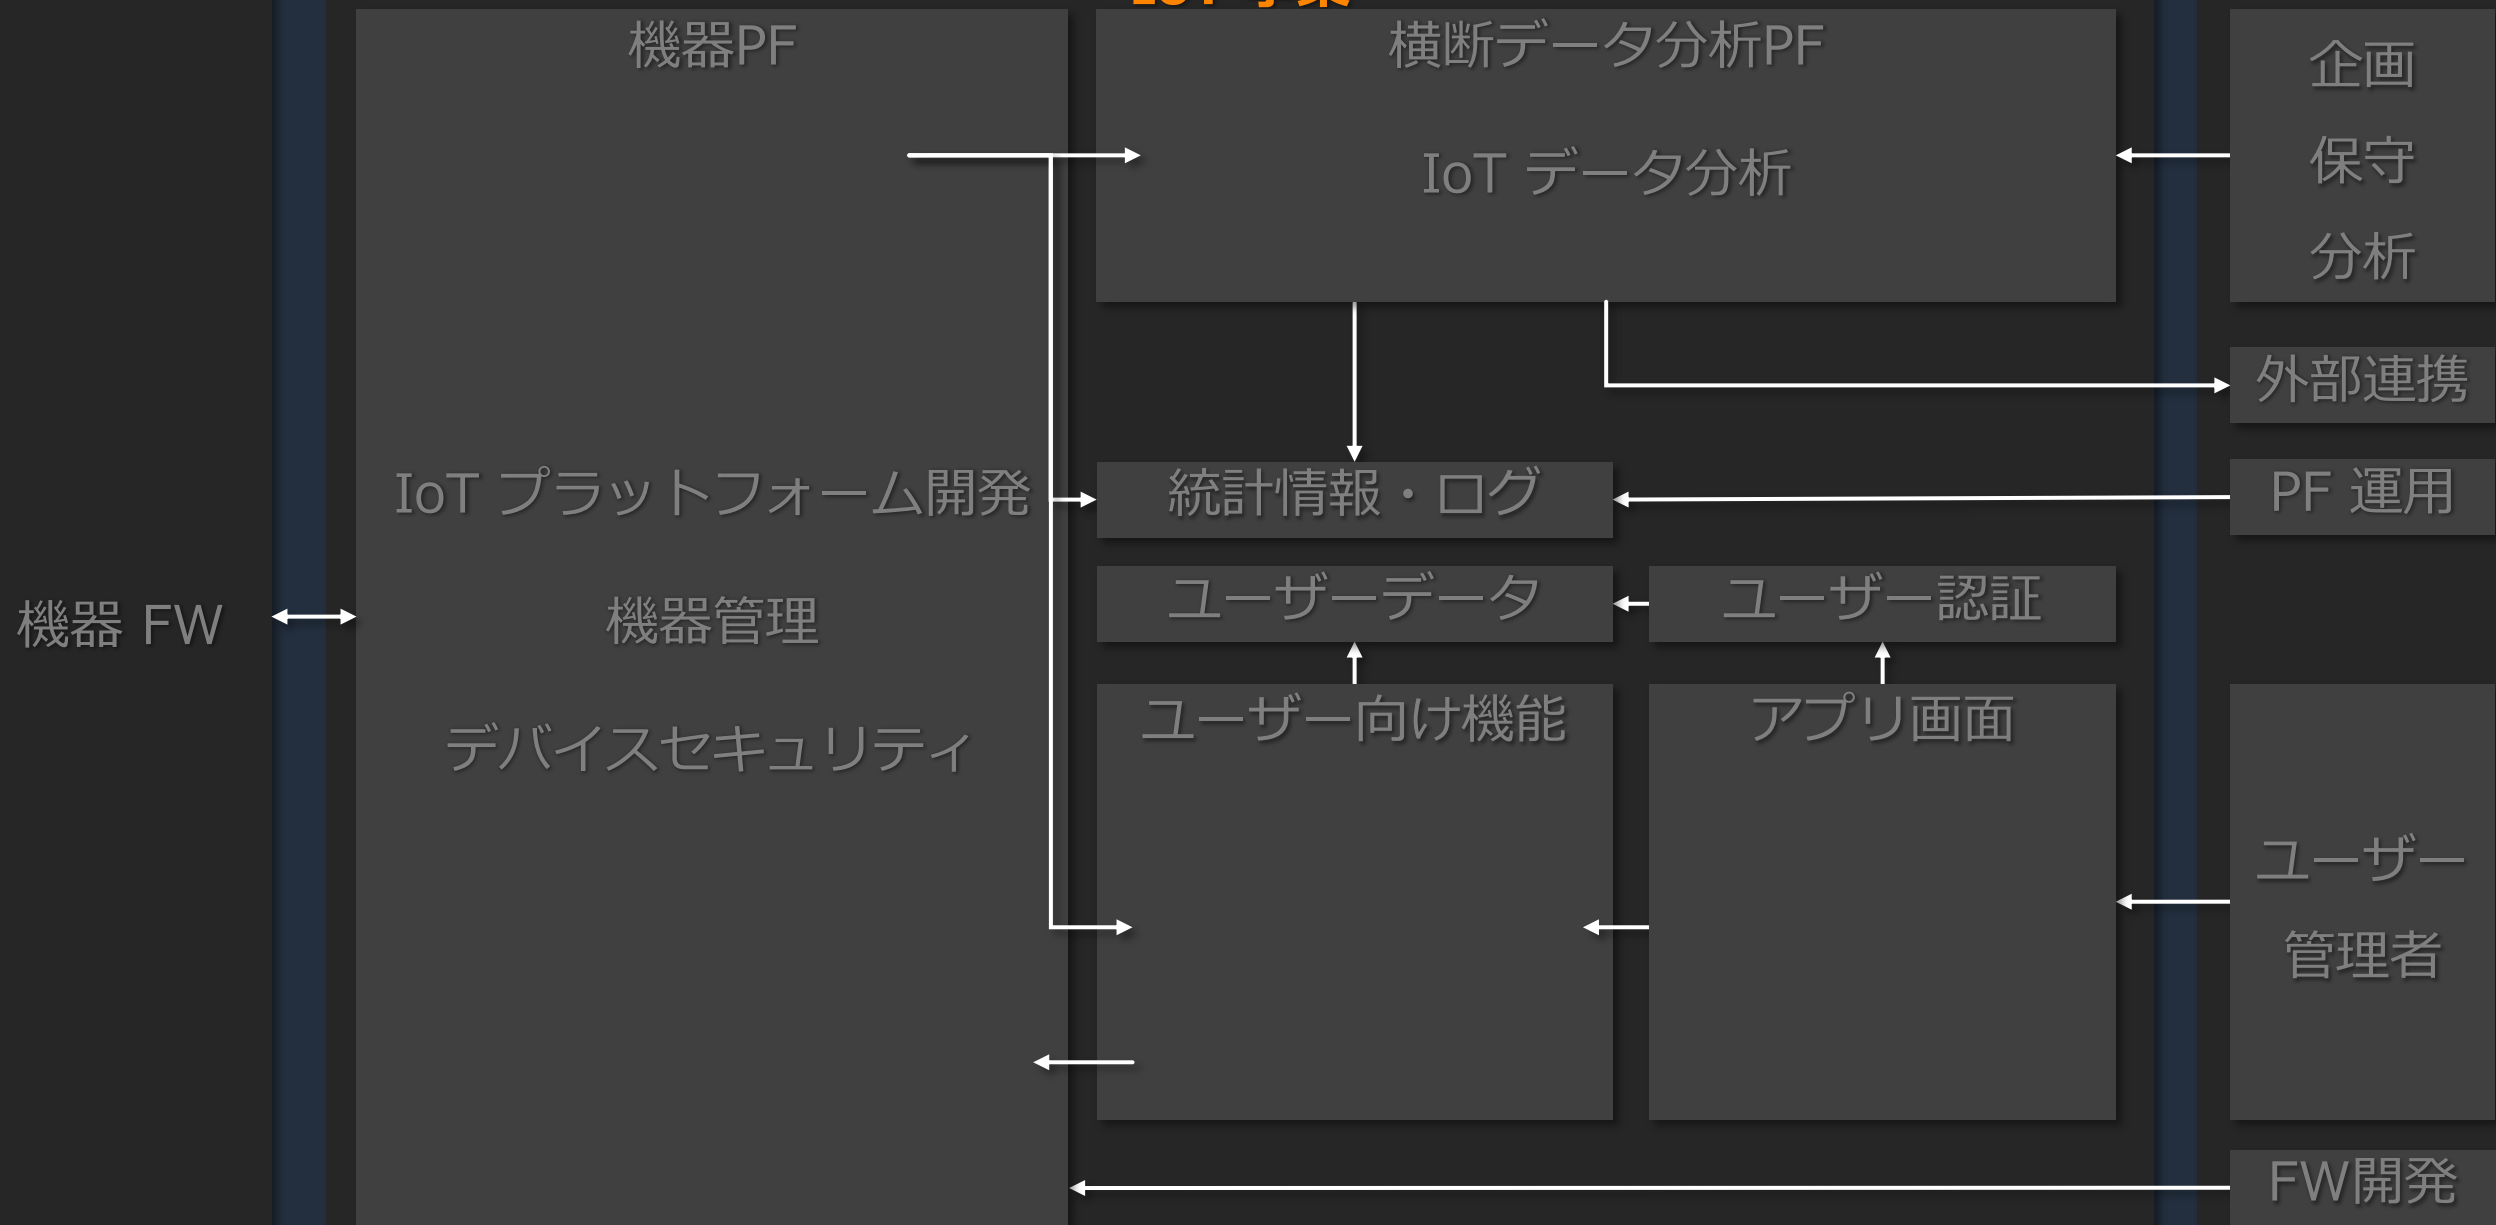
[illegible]

機器PF

IoT プラットフォーム開発

機器管理

デバイスセキュリティ

横断データ分析PF

IoT データ分析

統計情報・ログ

ユーザーデータ

ユーザー認証

ユーザー向け機能

アプリ画面

企画

保守

分析

外部連携

PF 運用

ユーザー

管理者

FW開発

機器 FW